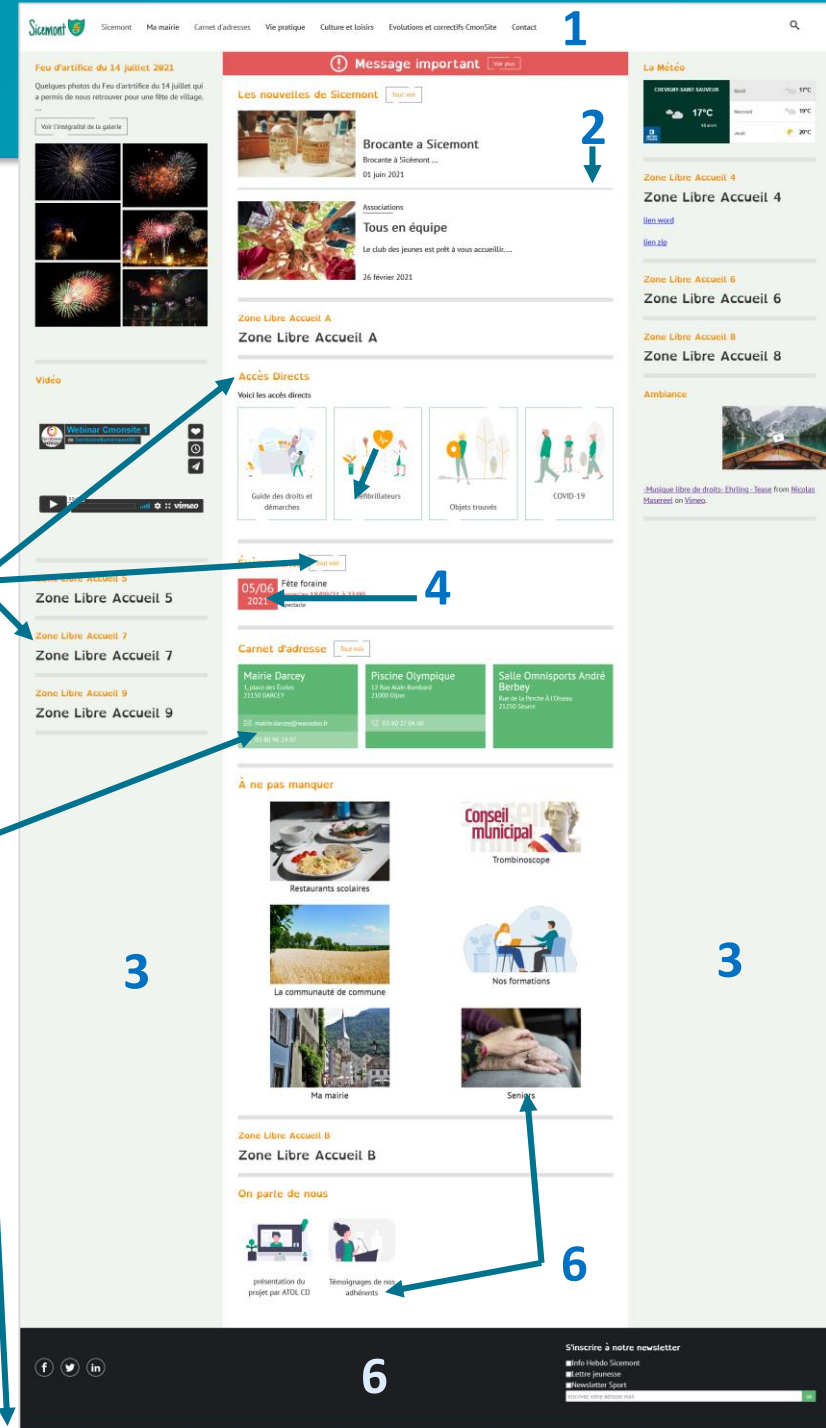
Sicemont Sicemont Ma mairie Carnet d'adresses Vie pratique Culture et loisirs Evolutions et correctifs CmonSite Contact

1

Feu d'artifice du 14 juillet 2021

Quelques photos du Feu d'artrtifice du 14 juillet qui a permis de nous retrouver pour une fête de village.

...

Voir l'intégralité de la galerie

Vidéo

Webinar Cmonsite 1

vimeo

Zone Libre Accueil 5

Zone Libre Accueil 5

Zone Libre Accueil 7

Zone Libre Accueil 7

Zone Libre Accueil 9

Zone Libre Accueil 9

3

Message important Voir plus

Les nouvelles de Sicemont Tout voir

2

Brocante a Sicemont

Brocante à Sicémont ...

01 juin 2021

Associations

Tous en équipe

Le club des jeunes est prêt à vous accueillir....

26 février 2021

Zone Libre Accueil A

Zone Libre Accueil A

Accès Directs

Voici les accès directs

Guide des droits et démarches

Défibrillateurs

Objets trouvés

COVID-19

Tout voir

05/06 2021

Fête foraine

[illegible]

4

Carnet d'adresse Tout voir

Mairie Darcey
1, place des Écoles
21150 DARCEY

mairie.darcey@wanadoo.fr

03 80 96 14 07

Piscine Olympique
12 Rue Alain Bombard
21000 Dijon

03 80 27 04 60

Salle Omnisports André Berbey
Rue de la Perche À l'Oiseau
21250 Seurre

À ne pas manquer

Restaurants scolaires

Conseil municipal

Trombinoscope

La communauté de commune

Nos formations

Ma mairie

Seniors

Zone Libre Accueil B

Zone Libre Accueil B

On parle de nous

présentation du projet par ATOL CD

Témoignages de nos adhérents

6

La Météo

CHEVIGNY-SAINT-SAUVEUR

17°C

17°C

19°C

20°C

Zone Libre Accueil 4

Zone Libre Accueil 4

lien word

lien zip

Zone Libre Accueil 6

Zone Libre Accueil 6

Zone Libre Accueil 8

Zone Libre Accueil 8

Ambiance

-Musique libre de droits- Ehrling - Tease from Nicolas Masereel on Vimeo.

3

6

S'inscrire à notre newsletter

Info Hebdo Sicemont

Lettre jeunesse

Newsletter Sport

Inscrivez votre adresse mail

ok